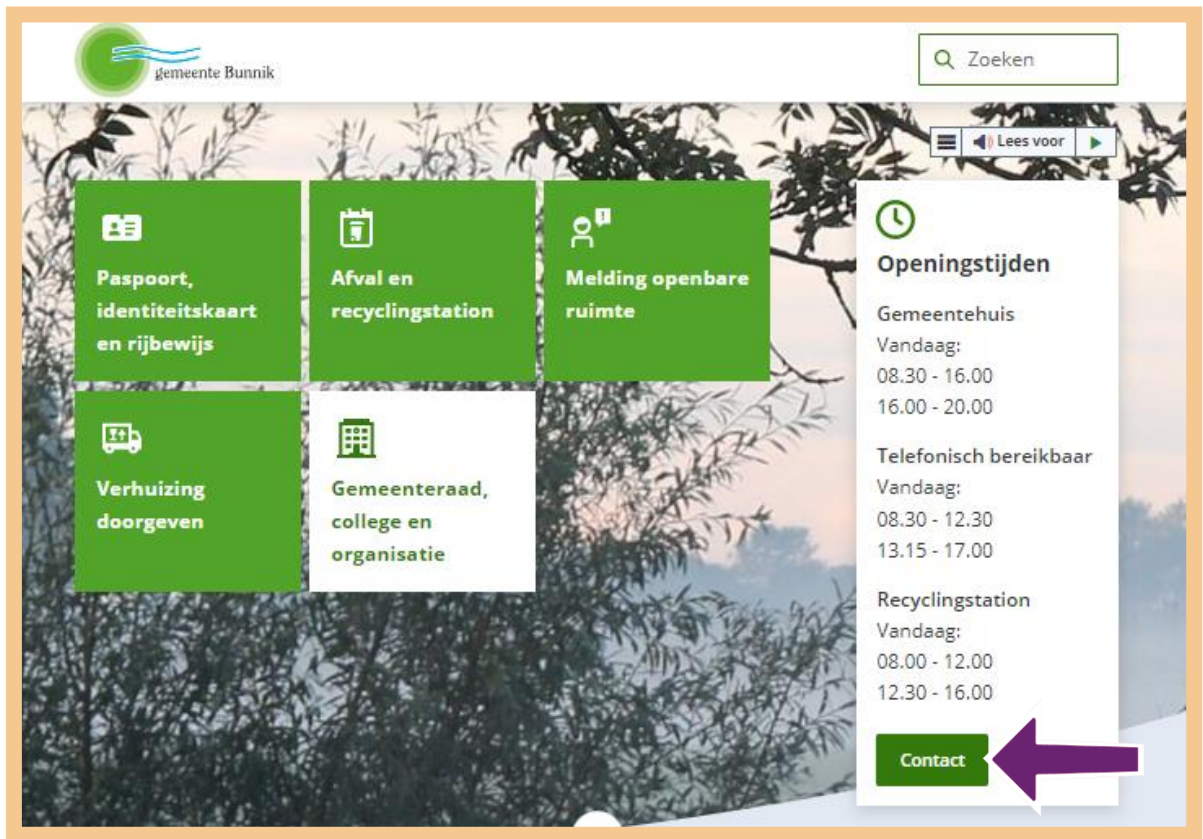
gemeente Bunnik

Zoeken

Lees voor

Paspoort, identiteitskaart en rijbewijs

Afval en recyclingstation

Melding openbare ruimte

Verhuizing doorgeven

Gemeenteraad, college en organisatie

Openingstijden

Gemeentehuis
Vandaag:
08.30 - 16.00
16.00 - 20.00

Telefonisch bereikbaar
Vandaag:
08.30 - 12.30
13.15 - 17.00

Recyclingstation
Vandaag:
08.00 - 12.00
12.30 - 16.00

Contact